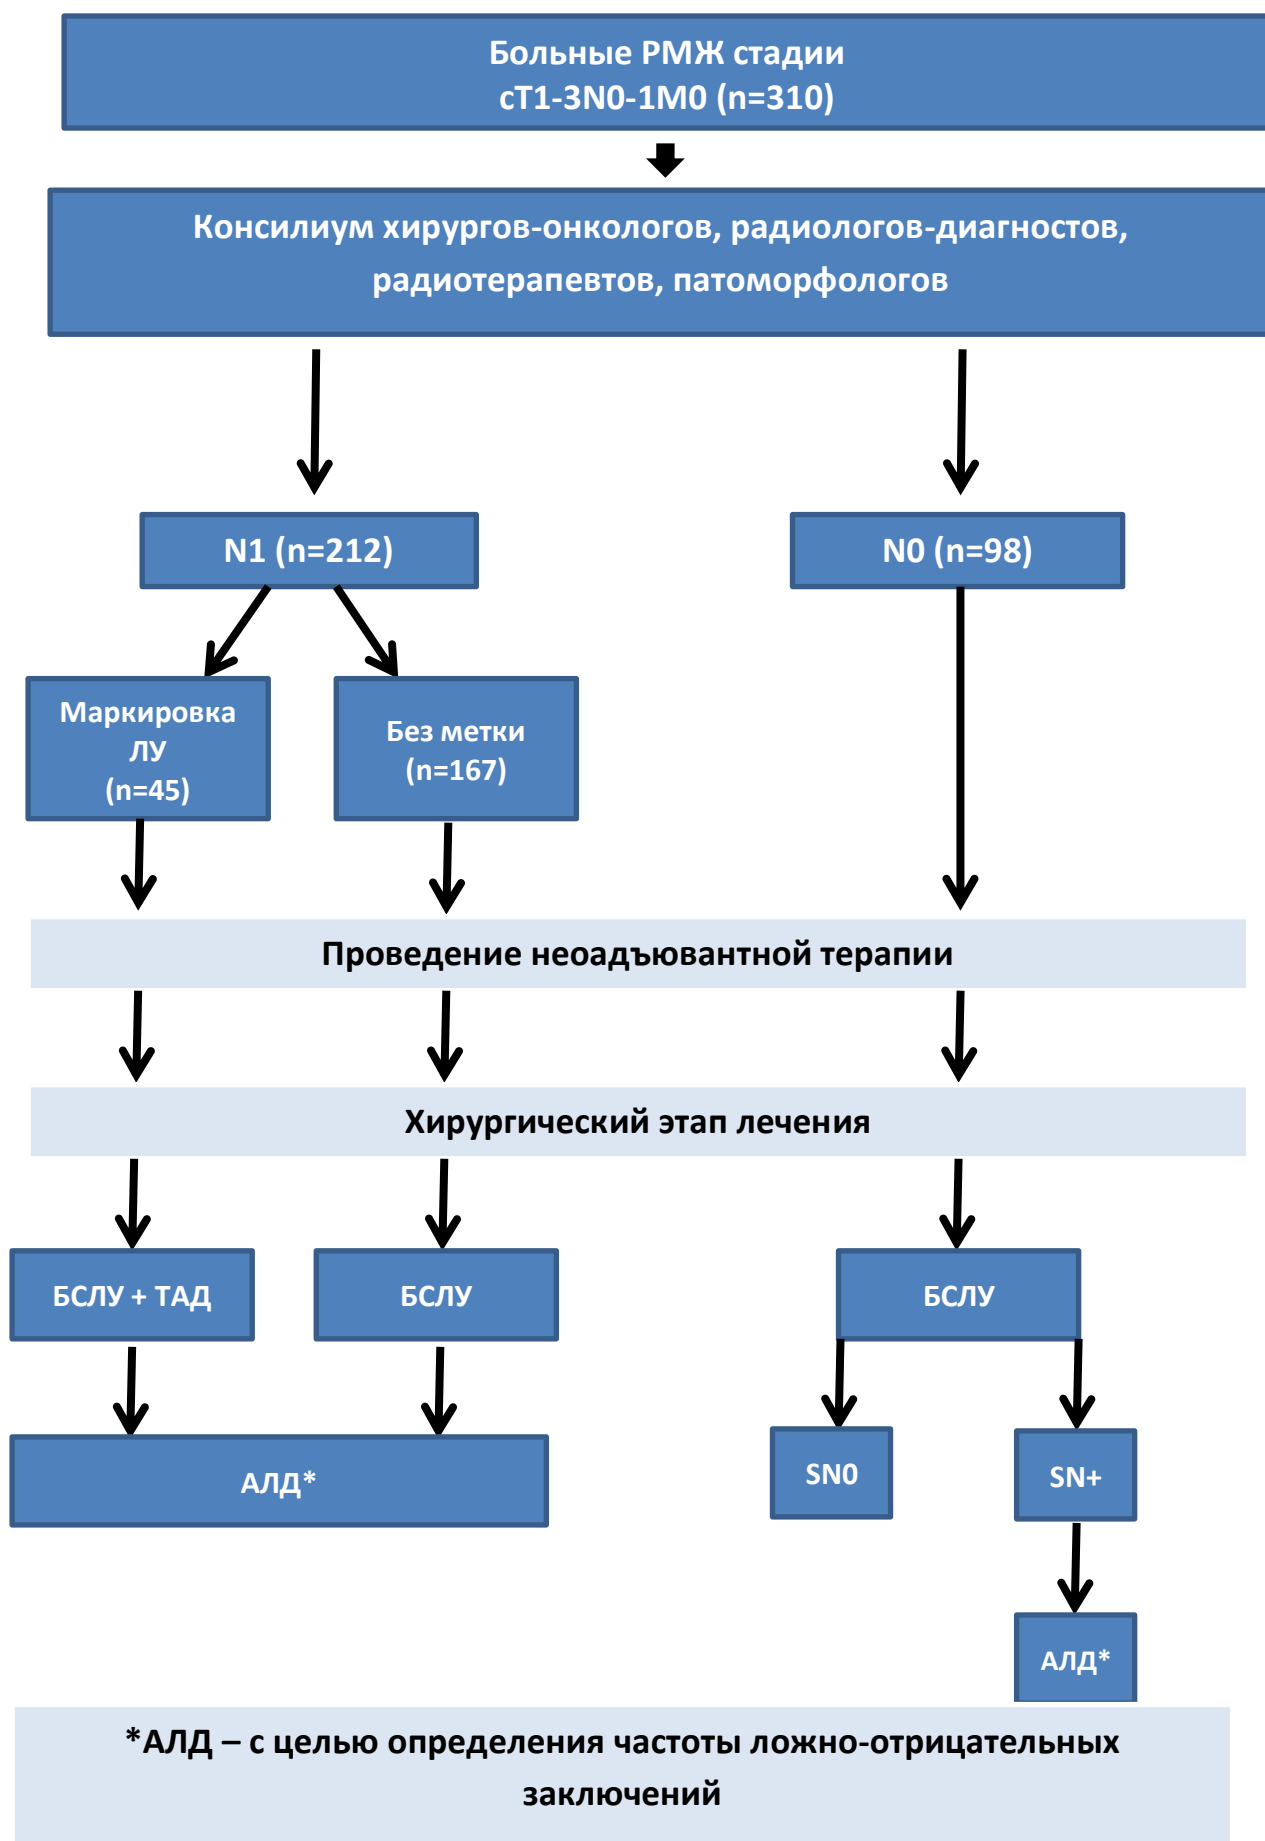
Больные РМЖ стадии cT1-3N0-1M0 (n=310)

Консилиум хирургов-онкологов, радиологов-диагностов, радиотерапевтов, патоморфологов

N1 (n=212)

N0 (n=98)

Маркировка ЛУ (n=45)

Без метки (n=167)

Проведение неоадъювантной терапии

Хирургический этап лечения

БСЛУ + ТАД

БСЛУ

БСЛУ

АЛД*

SN0

SN+

АЛД*

*АЛД – с целью определения частоты ложно-отрицательных заключений